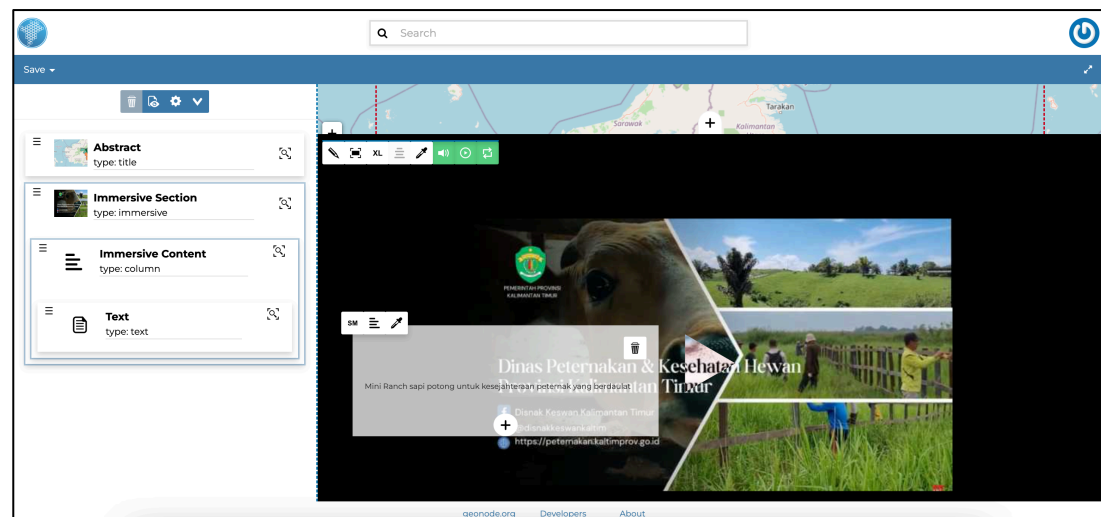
Search

Save

Abstract
type: title

Immersive Section
type: immersive

Immersive Content
type: column

Text
type: text

Tarakan
Sarawak
Kalimantan

XL

PEMERINTAH PROVINSI KALIMANTAN TIMUR

SM

Dinas Peternakan & Kesehatan Hewan Provinsi Kalimantan Timur

Mini Ranch sapi potong untuk kesejahteraan peternak yang berdaulat

Disnak Keswan Kalimantan Timur
@disnakkeswankaltim
https://peternakan.kaltimprov.go.id

geonode.org Developers About